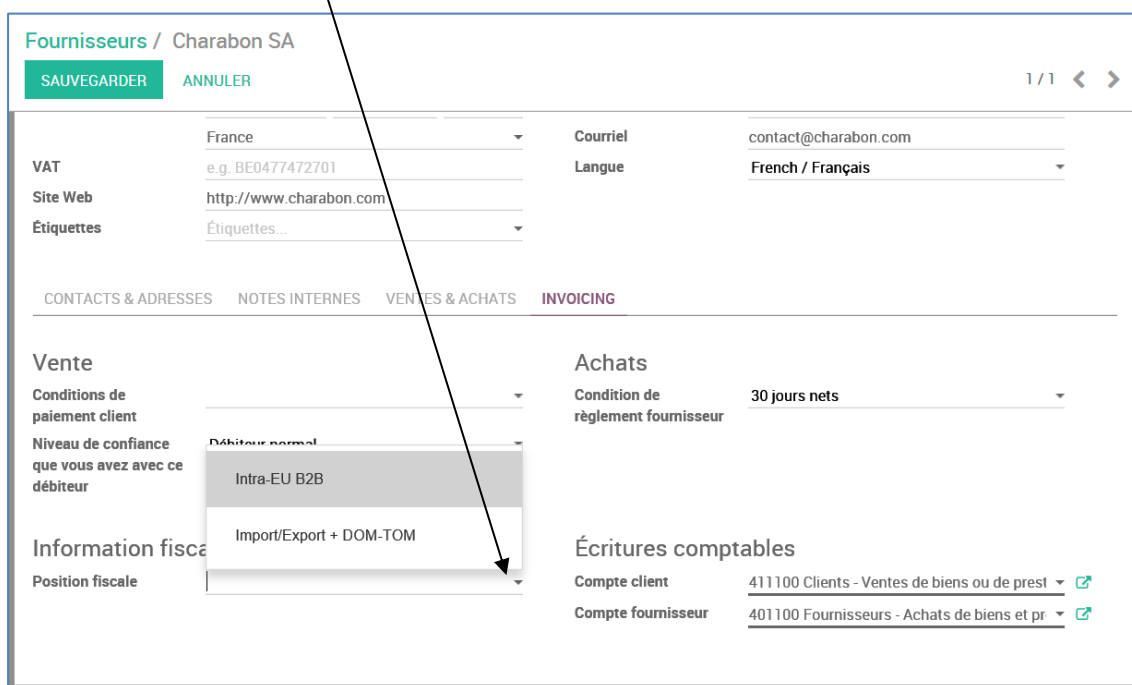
Fournisseurs / Charabon SA

SAUVEGARDER ANNULER

1 / 1

France

VAT e.g. BE0477472701

Site Web http://www.charabon.com

Étiquettes Étiquettes...

Courriel contact@charabon.com

Langue French / Français

CONTACTS & ADRESSES NOTES INTERNES VENTES & ACHATS INVOICING

Vente

Conditions de paiement client

Niveau de confiance que vous avez avec ce débiteur Débiteur normal

Intra-EU B2B

Import/Export + DOM-TOM

Information fisca

Position fiscale

Achats

Condition de règlement fournisseur 30 jours nets

Écritures comptables

Compte client 411100 Clients - Ventes de biens ou de prest

Compte fournisseur 401100 Fournisseurs - Achats de biens et pr